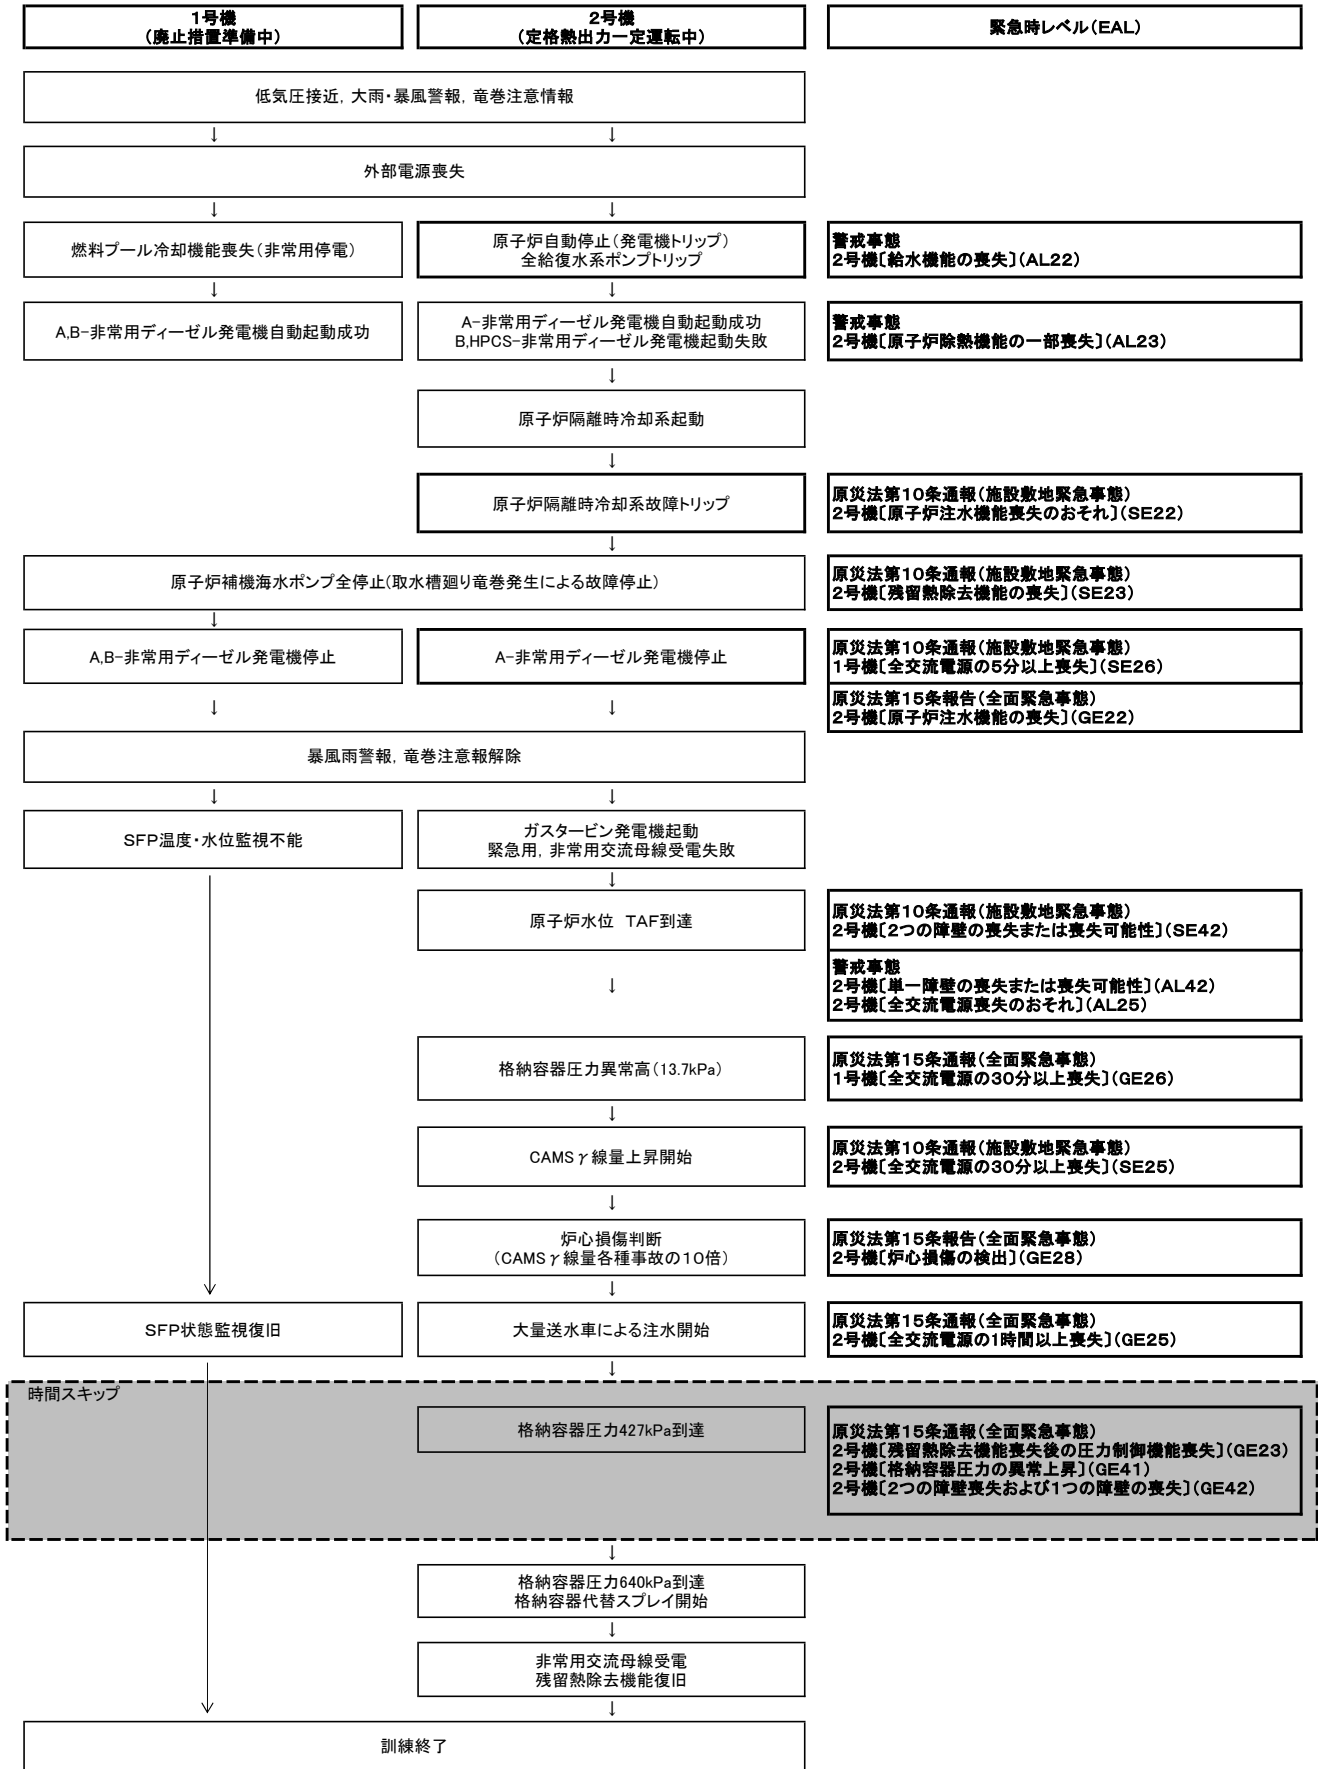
1号機
（廃止措置準備中）

2号機
（定格熱出力一定運転中）

緊急時レベル（EAL）

低気圧接近，大雨・暴風警報，竜巻注意情報

外部電源喪失

燃料プール冷却機能喪失（非常用停電）

原子炉自動停止（発電機トリップ）
全給復水系ポンプトリップ

警戒事態
2号機〔給水機能の喪失〕（AL22）

A,B−非常用ディーゼル発電機自動起動成功

A−非常用ディーゼル発電機自動起動成功
B,HPCS−非常用ディーゼル発電機起動失敗

警戒事態
2号機〔原子炉除熱機能の一部喪失〕（AL23）

原子炉隔離時冷却系起動

原子炉隔離時冷却系故障トリップ

原災法第10条通報（施設敷地緊急事態）
2号機〔原子炉注水機能喪失のおそれ〕（SE22）

原子炉補機海水ポンプ全停止（取水槽廻り竜巻発生による故障停止）

原災法第10条通報（施設敷地緊急事態）
2号機〔残留熱除去機能の喪失〕（SE23）

A,B−非常用ディーゼル発電機停止

A−非常用ディーゼル発電機停止

原災法第10条通報（施設敷地緊急事態）
1号機〔全交流電源の5分以上喪失〕（SE26）

原災法第15条報告（全面緊急事態）
2号機〔原子炉注水機能の喪失〕（GE22）

暴風雨警報，竜巻注意報解除

SFP温度・水位監視不能

ガスタービン発電機起動
緊急用，非常用交流母線受電失敗

原子炉水位　TAF到達

原災法第10条通報（施設敷地緊急事態）
2号機〔2つの障壁の喪失または喪失可能性〕（SE42）

警戒事態
2号機〔単一障壁の喪失または喪失可能性〕（AL42）
2号機〔全交流電源喪失のおそれ〕（AL25）

格納容器圧力異常高（13.7kPa）

原災法第15条通報（全面緊急事態）
1号機〔全交流電源の30分以上喪失〕（GE26）

CAMS$\gamma$線量上昇開始

原災法第10条通報（施設敷地緊急事態）
2号機〔全交流電源の30分以上喪失〕（SE25）

炉心損傷判断
（CAMS$\gamma$線量各種事故の10倍）

原災法第15条報告（全面緊急事態）
2号機〔炉心損傷の検出〕（GE28）

SFP状態監視復旧

大量送水車による注水開始

原災法第15条通報（全面緊急事態）
2号機〔全交流電源の1時間以上喪失〕（GE25）

時間スキップ

格納容器圧力427kPa到達

原災法第15条通報（全面緊急事態）
2号機〔残留熱除去機能喪失後の圧力制御機能喪失〕（GE23）
2号機〔格納容器圧力の異常上昇〕（GE41）
2号機〔2つの障壁喪失および1つの障壁の喪失〕（GE42）

格納容器圧力640kPa到達
格納容器代替スプレイ開始

非常用交流母線受電
残留熱除去機能復旧

訓練終了